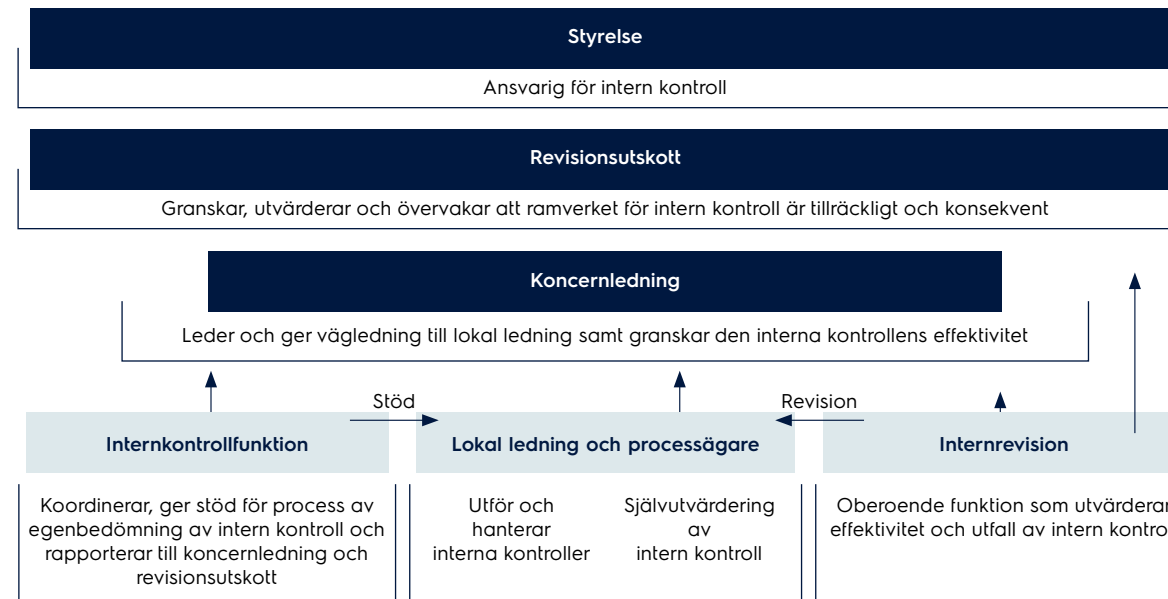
Styrelse

Ansvarig för intern kontroll

Revisionsutskott

Granskar, utvärderar och övervakar att ramverket för intern kontroll är tillräckligt och konsekvent

Koncernledning

Leder och ger vägledning till lokal ledning samt granskar den interna kontrollens effektivitet

Stöd

Revision

Internkontrollfunktion

Lokal ledning och processägare

Internrevision

Koordinerar, ger stöd för process av egenbedömning av intern kontroll och rapporterar till koncernledning och revisionsutskott

Utför och hanterar interna kontroller

Självutvärdering av intern kontroll

Oberoende funktion som utvärderar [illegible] effektivitet och utfall av intern kontro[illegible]